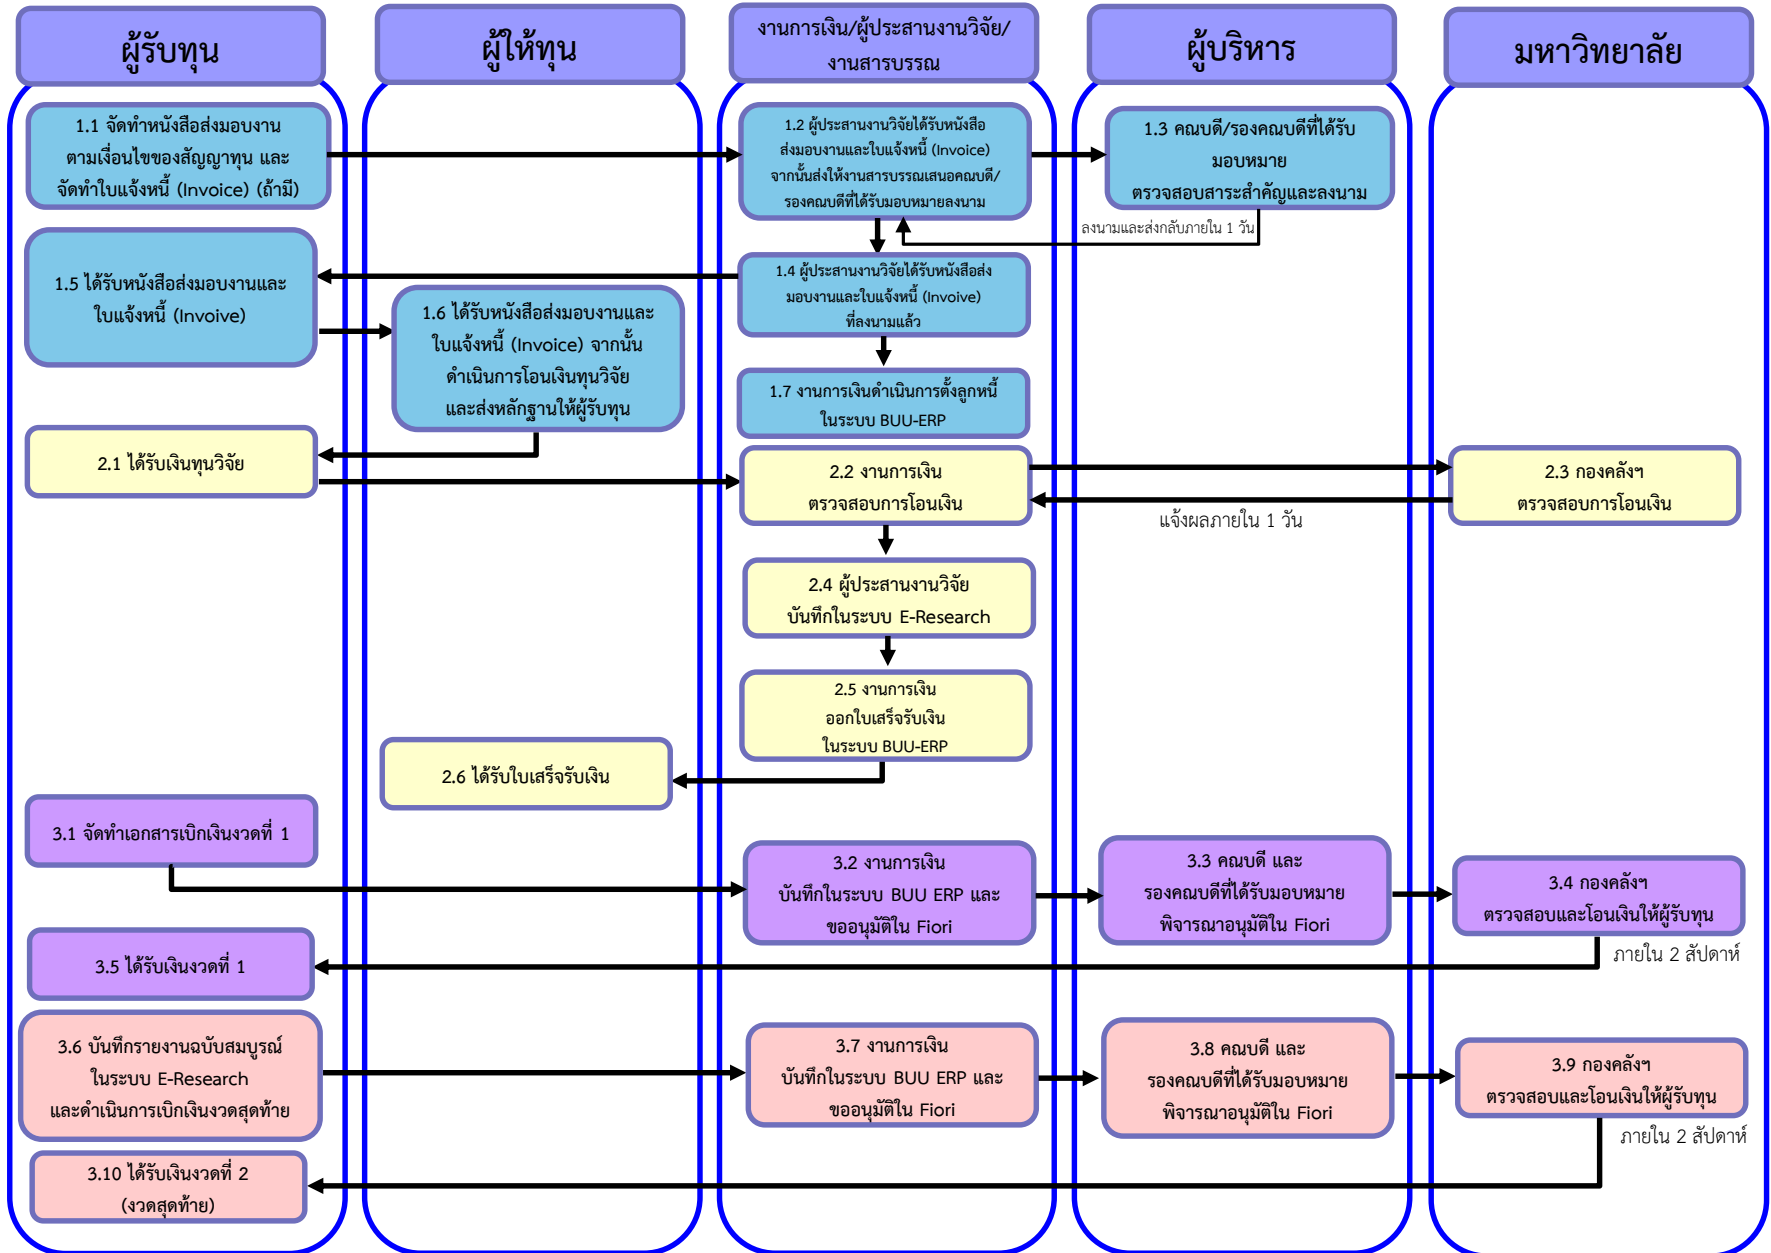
ผู้รับทุน

ผู้ให้ทุน

งานการเงิน/ผู้ประสานงานวิจัย/ งานสารบรรณ

ผู้บริหาร

มหาวิทยาลัย

1.1 จัดทำหนังสือส่งมอบงาน ตามเงื่อนไขของสัญญาทุน และ จัดทำใบแจ้งหนี้ (Invoice) (ถ้ามี)

1.2 ผู้ประสานงานวิจัยได้รับหนังสือ ส่งมอบงานและใบแจ้งหนี้ (Invoice) จากนั้นส่งให้งานสารบรรณเสนอคณบดี/ รองคณบดีที่ได้รับมอบหมายลงนาม

1.3 คณบดี/รองคณบดีที่ได้รับ มอบหมาย ตรวจสอบสาระสำคัญและลงนาม

ลงนามและส่งกลับภายใน 1 วัน

1.5 ได้รับหนังสือส่งมอบงานและ ใบแจ้งหนี้ (Invoive)

1.4 ผู้ประสานงานวิจัยได้รับหนังสือส่ง มอบงานและใบแจ้งหนี้ (Invoive) ที่ลงนามแล้ว

1.6 ได้รับหนังสือส่งมอบงานและ ใบแจ้งหนี้ (Invoice) จากนั้น ดำเนินการโอนเงินทุนวิจัย และส่งหลักฐานให้ผู้รับทุน

1.7 งานการเงินดำเนินการตั้งลูกหนี้ ในระบบ BUU-ERP

2.1 ได้รับเงินทุนวิจัย

2.2 งานการเงิน ตรวจสอบการโอนเงิน

2.3 กองคลังฯ ตรวจสอบการโอนเงิน

แจ้งผลภายใน 1 วัน

2.4 ผู้ประสานงานวิจัย บันทึกในระบบ E-Research

2.5 งานการเงิน ออกใบเสร็จรับเงิน ในระบบ BUU-ERP

2.6 ได้รับใบเสร็จรับเงิน

3.1 จัดทำเอกสารเบิกเงินงวดที่ 1

3.2 งานการเงิน บันทึกในระบบ BUU ERP และ ขออนุมัติใน Fiori

3.3 คณบดี และ รองคณบดีที่ได้รับมอบหมาย พิจารณาอนุมัติใน Fiori

3.4 กองคลังฯ ตรวจสอบและโอนเงินให้ผู้รับทุน

ภายใน 2 สัปดาห์

3.5 ได้รับเงินงวดที่ 1

3.6 บันทึกรายงานฉบับสมบูรณ์ ในระบบ E-Research และดำเนินการเบิกเงินงวดสุดท้าย

3.7 งานการเงิน บันทึกในระบบ BUU ERP และ ขออนุมัติใน Fiori

3.8 คณบดี และ รองคณบดีที่ได้รับมอบหมาย พิจารณาอนุมัติใน Fiori

3.9 กองคลังฯ ตรวจสอบและโอนเงินให้ผู้รับทุน

ภายใน 2 สัปดาห์

3.10 ได้รับเงินงวดที่ 2 (งวดสุดท้าย)